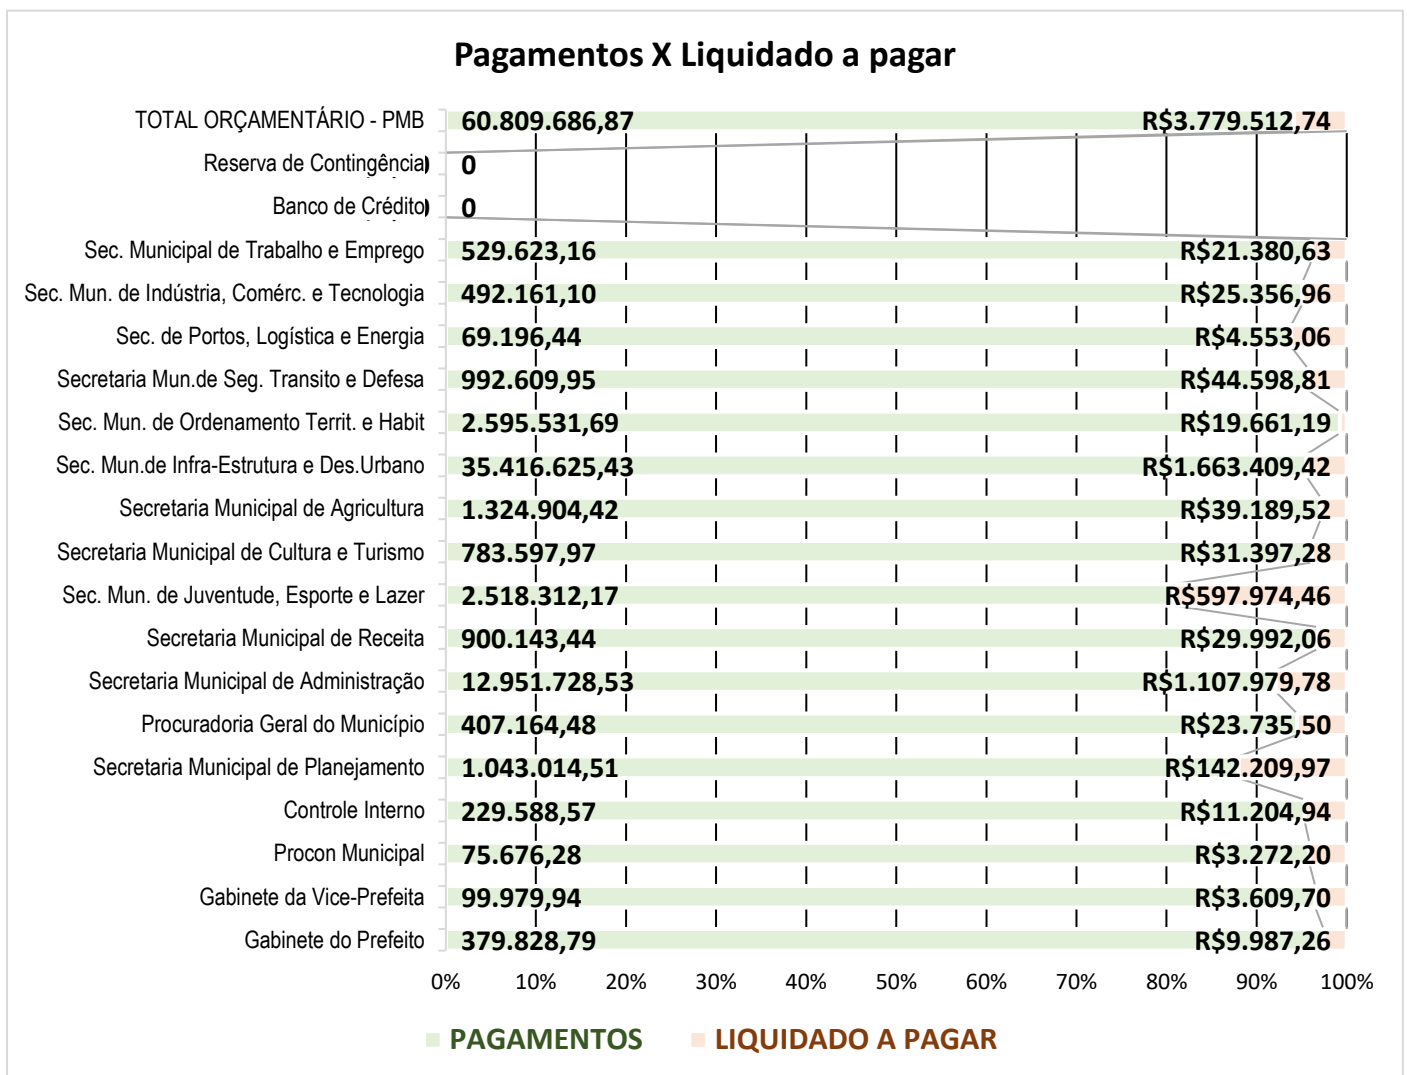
Pagamentos X Liquidado a pagar

| | PAGAMENTOS | LIQUIDADO A PAGAR |
|---|---|---|
| TOTAL ORÇAMENTÁRIO - PMB | 60.809.686,87 | R$3.779.512,74 |
| Reserva de Contingência | 0 | |
| Banco de Crédito | 0 | |
| Sec. Municipal de Trabalho e Emprego | 529.623,16 | R$21.380,63 |
| Sec. Mun. de Indústria, Comérc. e Tecnologia | 492.161,10 | R$25.356,96 |
| Sec. de Portos, Logística e Energia | 69.196,44 | R$4.553,06 |
| Secretaria Mun.de Seg. Transito e Defesa | 992.609,95 | R$44.598,81 |
| Sec. Mun. de Ordenamento Territ. e Habit | 2.595.531,69 | R$19.661,19 |
| Sec. Mun.de Infra-Estrutura e Des.Urbano | 35.416.625,43 | R$1.663.409,42 |
| Secretaria Municipal de Agricultura | 1.324.904,42 | R$39.189,52 |
| Secretaria Municipal de Cultura e Turismo | 783.597,97 | R$31.397,28 |
| Sec. Mun. de Juventude, Esporte e Lazer | 2.518.312,17 | R$597.974,46 |
| Secretaria Municipal de Receita | 900.143,44 | R$29.992,06 |
| Secretaria Municipal de Administração | 12.951.728,53 | R$1.107.979,78 |
| Procuradoria Geral do Município | 407.164,48 | R$23.735,50 |
| Secretaria Municipal de Planejamento | 1.043.014,51 | R$142.209,97 |
| Controle Interno | 229.588,57 | R$11.204,94 |
| Procon Municipal | 75.676,28 | R$3.272,20 |
| Gabinete da Vice-Prefeita | 99.979,94 | R$3.609,70 |
| Gabinete do Prefeito | 379.828,79 | R$9.987,26 |

0% 10% 20% 30% 40% 50% 60% 70% 80% 90% 100%

PAGAMENTOS LIQUIDADO A PAGAR